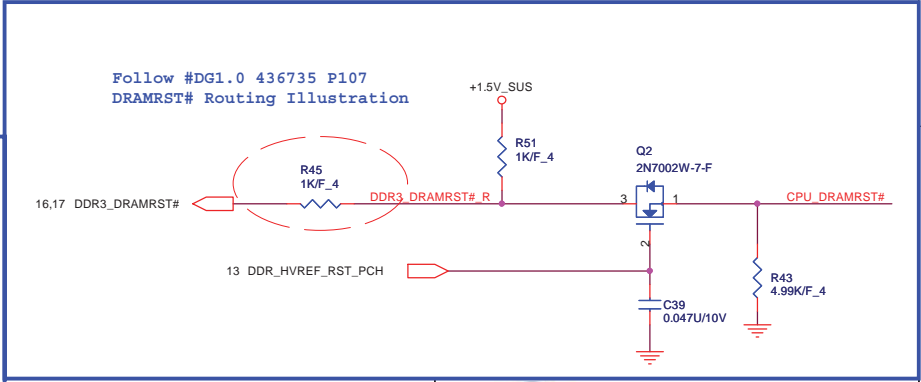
Follow #DG1.0 436735 P107
DRAMRST# Routing Illustration

+1.5V_SUS

R51
1K/F_4

Q2
2N7002W-7-F

R45
1K/F_4

16,17 DDR3_DRAMRST#

DDR3_DRAMRST#_R

3

1

CPU_DRAMRST#

2

13 DDR_HVREF_RST_PCH

R43
4.99K/F_4

C39
0.047U/10V